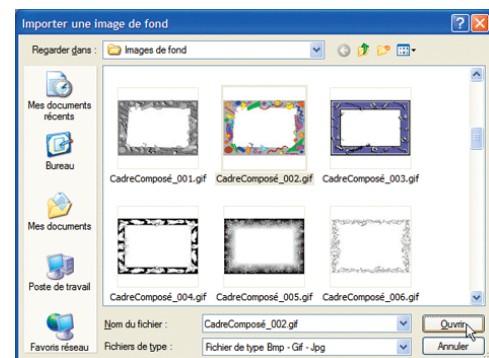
Importer une image de fond

Regarder dans : Images de fond

Mes documents récents

Bureau

Mes documents

Poste de travail

Favoris réseau

CadreComposé_001.gif
CadreComposé_002.gif
CadreComposé_003.gif
CadreComposé_004.gif
CadreComposé_005.gif
CadreComposé_006.gif

Nom du fichier : CadreComposé_002.gif
Fichiers de type : Fichier de type Bmp - Gif - Jpg

Ouvrir
Annuler